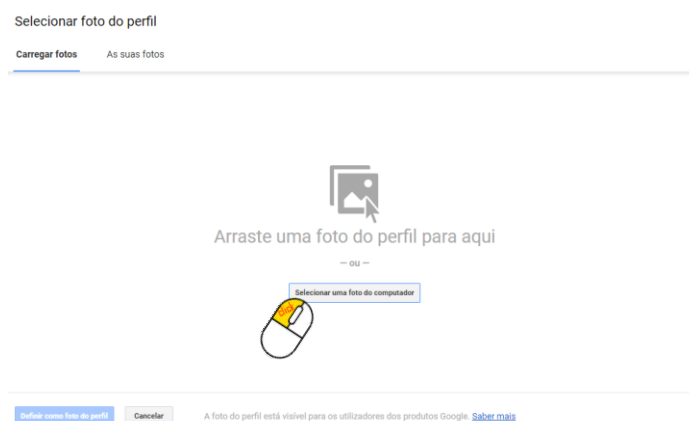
Selecionar foto do perfil

Carregar fotos

As suas fotos

Arraste uma foto do perfil para aqui

— ou —

Selecionar uma foto do computador

Click

Definir como foto do perfil

Cancelar

A foto do perfil está visível para os utilizadores dos produtos Google. Saber mais